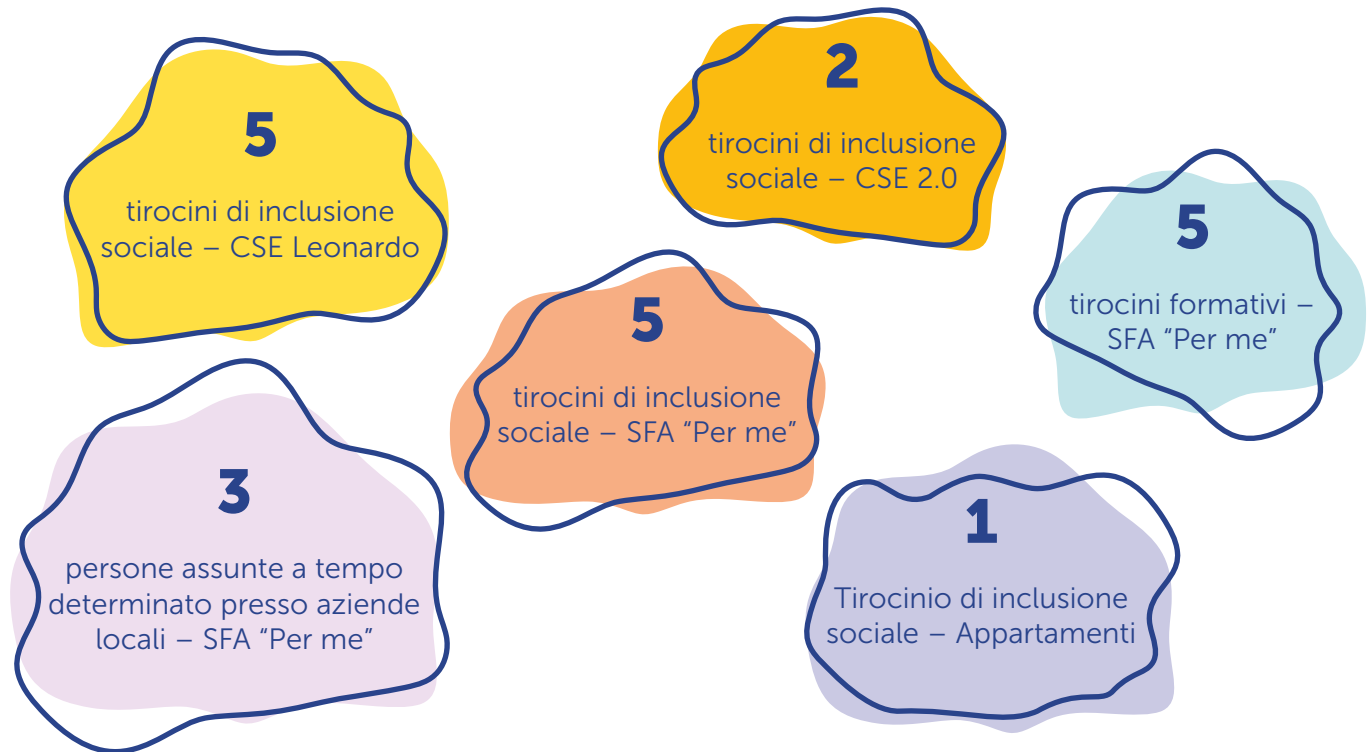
5

tirocini di inclusione sociale – CSE Leonardo

2

tirocini di inclusione sociale – CSE 2.0

5

tirocini formativi – SFA “Per me”

5

tirocini di inclusione sociale – SFA “Per me”

3

persone assunte a tempo determinato presso aziende locali – SFA “Per me”

1

Tirocinio di inclusione sociale – Appartamenti